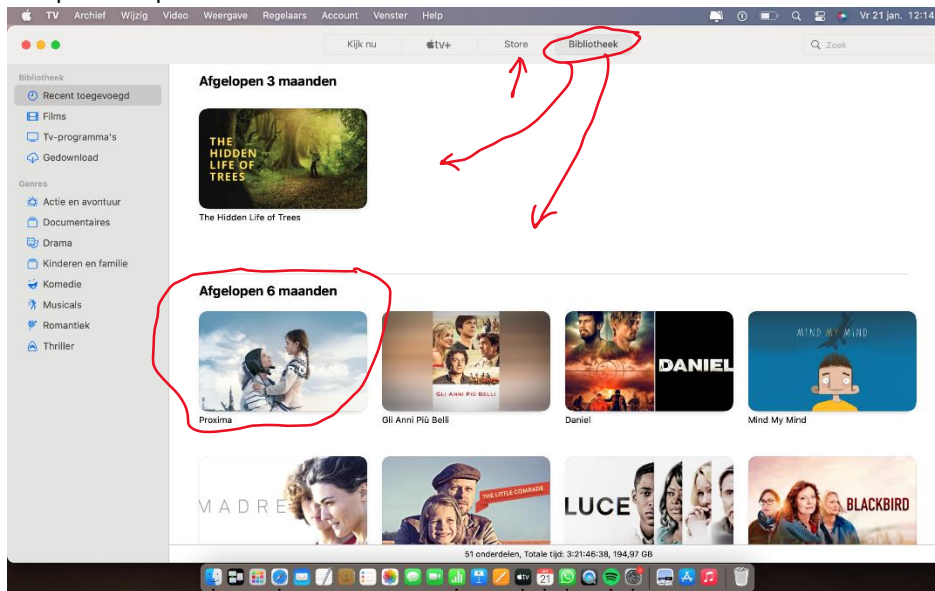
TV Archief Wijzig Video Weergave Regelaars Account Venster Help

Vr 21 jan. 12:14

Kijk nu

tv+

Store

Bibliotheek

Zoek

Bibliotheek

Recent toegevoegd

Films

Tv-programma's

Gedownload

Genres

Actie en avontuur

Documentaires

Drama

Kinderen en familie

Komedie

Musicals

Romantiek

Thriller

Afgelopen 3 maanden

THE HIDDEN LIFE OF TREES

The Hidden Life of Trees

Afgelopen 6 maanden

Proxima

GLI ANNI PIÙ BELLI

Gli Anni Più Belli

DANIEL

Daniel

MIND MY MIND

Mind My Mind

MADRE

THE LITTLE COMRADE

LUCE

BLACKBIRD

51 onderdelen, Totale tijd: 3:21:46:38, 194,97 GB

21